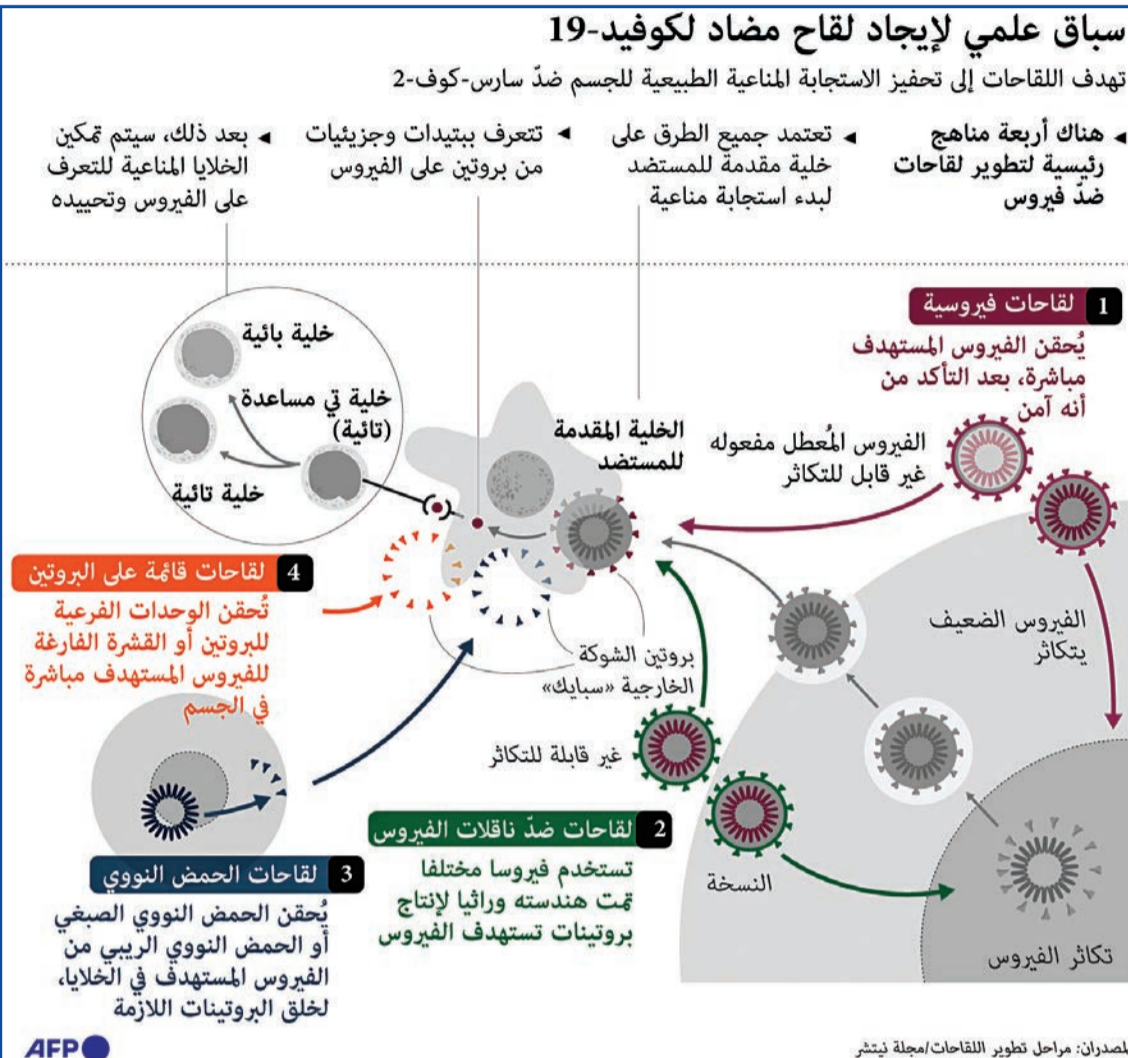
سباق علمي لإيجاد لقاح مضاد لكوفيد-19

تهدف اللقاحات إلى تحفيز الاستجابة المناعية الطبيعية للجسم ضدّ سارس-كوف-2

هناك أربعة مناهج رئيسية لتطوير لقاحات ضدّ فيروس

تعتمد جميع الطرق على خلية مقدمة للمستضد لبدء استجابة مناعية

تتعرف ببتيدات وجزيئيات من بروتين على الفيروس

بعد ذلك، سيتم تمكين الخلايا المناعية للتعرف على الفيروس وتحييده

1 لقاحات فيروسية

يُحقن الفيروس المستهدف مباشرة، بعد التأكد من أنه آمن

الفيروس المُعطل مفعوله غير قابل للتكاثر

الفيروس الضعيف يتكاثر

تكاثر الفيروس

النسخة

الخلية المقدمة للمستضد

خلية بائية

خلية تي مساعدة (تائية)

خلية تائية

4 لقاحات قائمة على البروتين

تُحقن الوحدات الفرعية للبروتين أو القشرة الفارغة للفيروس المستهدف مباشرة في الجسم

بروتين الشوكة الخارجية «سبايك»

غير قابلة للتكاثر

2 لقاحات ضدّ ناقلات الفيروس

تستخدم فيروسا مختلفا تمت هندسته وراثيا لإنتاج بروتينات تستهدف الفيروس

3 لقاحات الحمض النووي

يُحقن الحمض النووي الصبغي أو الحمض النووي الريبي من الفيروس المستهدف في الخلايا، لخلق البروتينات اللازمة

AFP

المصدران: مراحل تطوير اللقاحات/مجلة نيتشر